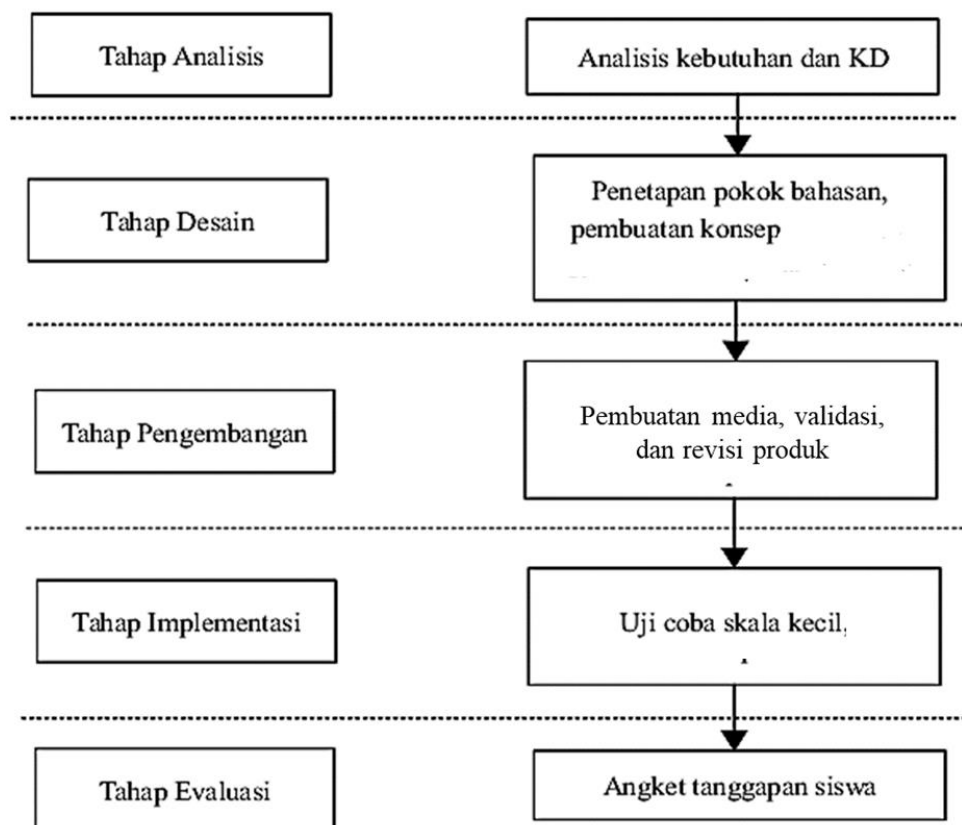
Tahap Analisis

Analisis kebutuhan dan KD

Tahap Desain

Penetapan pokok bahasan, pembuatan konsep

Tahap Pengembangan

Pembuatan media, validasi, dan revisi produk

Tahap Implementasi

Uji coba skala kecil,

Tahap Evaluasi

Angket tanggapan siswa